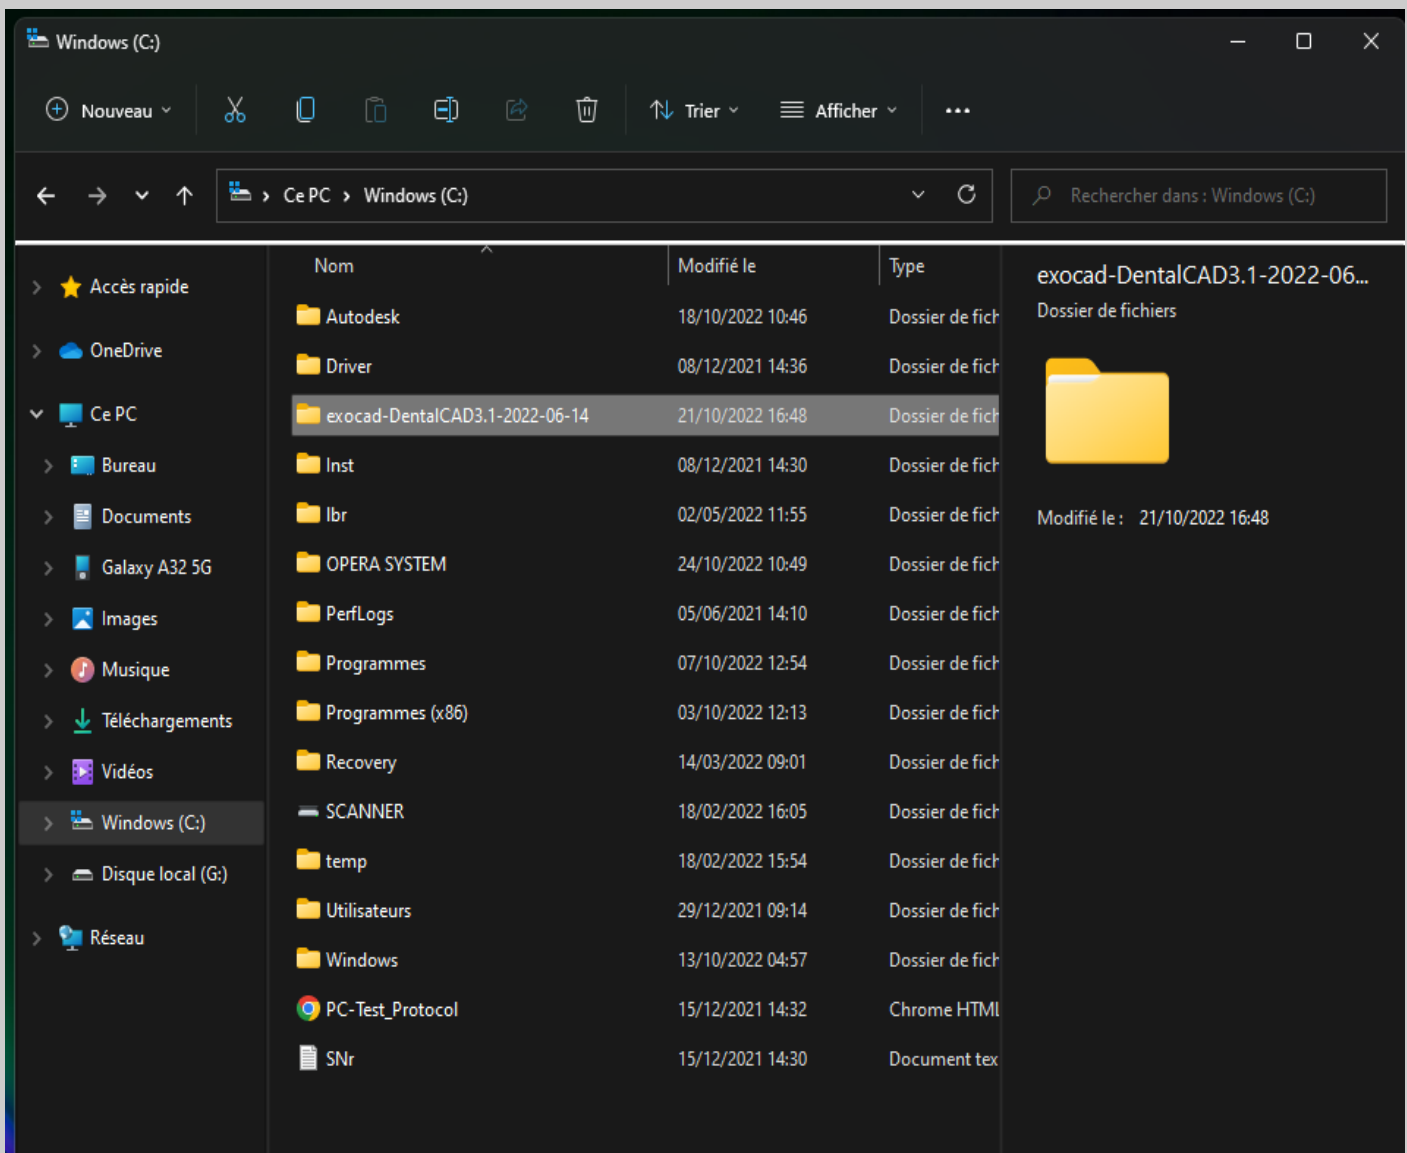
Windows (C:)

Nouveau

Trier

Afficher

...

Ce PC › Windows (C:)

Rechercher dans : Windows (C:)

Accès rapide
OneDrive
Ce PC
Bureau
Documents
Galaxy A32 5G
Images
Musique
Téléchargements
Vidéos
Windows (C:)
Disque local (G:)
Réseau

| Nom | Modifié le | Type |
|---|---|---|
| Autodesk | 18/10/2022 10:46 | Dossier de fich |
| Driver | 08/12/2021 14:36 | Dossier de fich |
| exocad-DentalCAD3.1-2022-06-14 | 21/10/2022 16:48 | Dossier de fich |
| Inst | 08/12/2021 14:30 | Dossier de fich |
| Ibr | 02/05/2022 11:55 | Dossier de fich |
| OPERA SYSTEM | 24/10/2022 10:49 | Dossier de fich |
| PerfLogs | 05/06/2021 14:10 | Dossier de fich |
| Programmes | 07/10/2022 12:54 | Dossier de fich |
| Programmes (x86) | 03/10/2022 12:13 | Dossier de fich |
| Recovery | 14/03/2022 09:01 | Dossier de fich |
| SCANNER | 18/02/2022 16:05 | Dossier de fich |
| temp | 18/02/2022 15:54 | Dossier de fich |
| Utilisateurs | 29/12/2021 09:14 | Dossier de fich |
| Windows | 13/10/2022 04:57 | Dossier de fich |
| PC-Test_Protocol | 15/12/2021 14:32 | Chrome HTML |
| SNr | 15/12/2021 14:30 | Document tex |

exocad-DentalCAD3.1-2022-06...
Dossier de fichiers

Modifié le : 21/10/2022 16:48